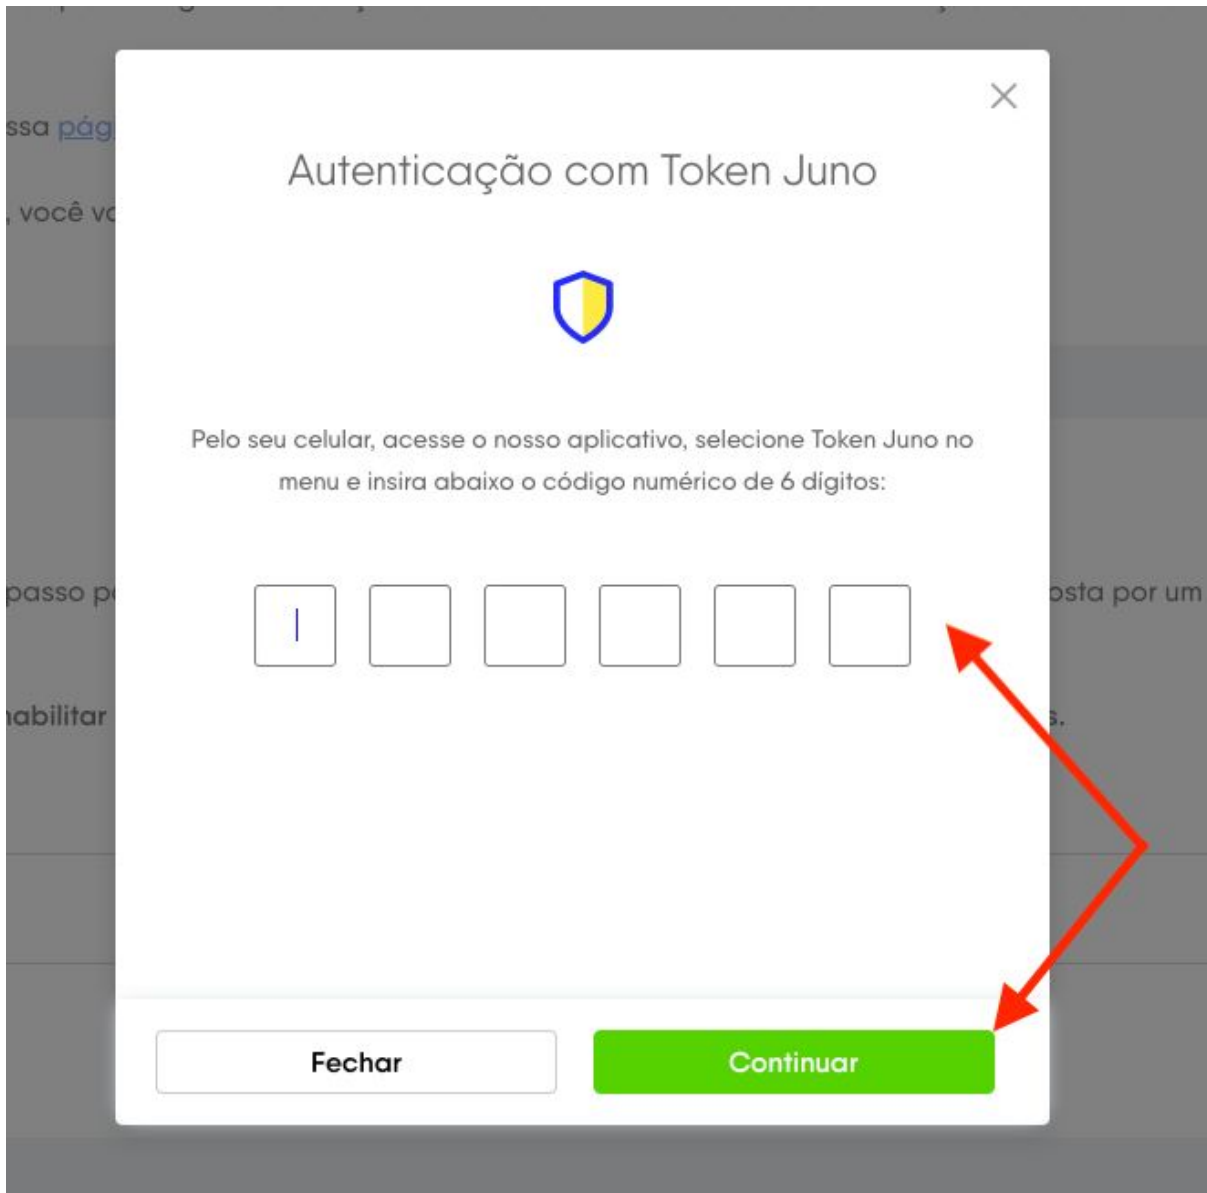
ssa pág

, você vo

passo p

habilitar

osta por um

s.

×

Autenticação com Token Juno

Pelo seu celular, acesse o nosso aplicativo, selecione Token Juno no menu e insira abaixo o código numérico de 6 dígitos:

Fechar

Continuar